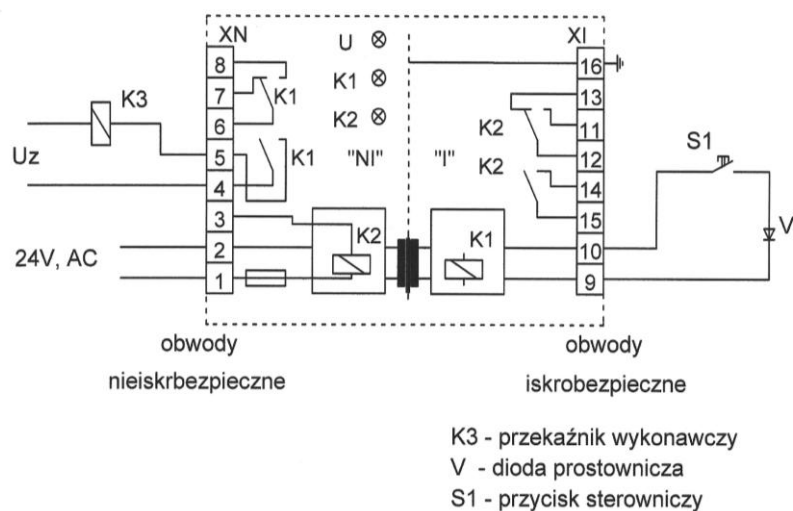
XN
U
K1
K2
8
7
6
5
4
3
2
1
K1
K1
K3
Uz
24V, AC
"NI"
"I"
K2
K1
XI
16
13
11
12
14
15
10
9
K2
K2
S1
V

obwody
nieiskrbezpieczne

obwody
iskrobezpieczne

K3 - przekaźnik wykonawczy
V - dioda prostownicza
S1 - przycisk sterowniczy